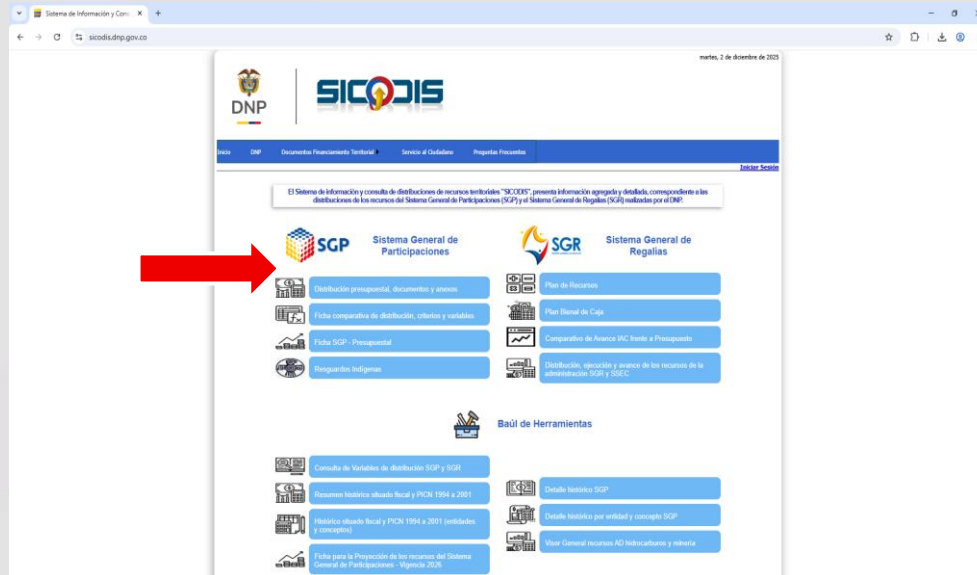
Sistema de Información y Cons ×

sicodis.dnp.gov.co

martes, 2 de diciembre de 2025

DNP

SICODIS

Inicio DNP Documentos Financiamiento Territorial Servicio al Ciudadano Preguntas Frecuentes

Iniciar Sesión

El Sistema de información y consulta de distribuciones de recursos territoriales "SICODIS", presenta información agregada y detallada, correspondiente a las distribuciones de los recursos del Sistema General de Participaciones (SGP) y el Sistema General de Regalías (SGR) realizadas por el DNP.

SGP Sistema General de Participaciones

Distribución presupuestal, documentos y anexos

Ficha comparativa de distribución, criterios y variables

Ficha SGP - Presupuestal

Resguardos Indígenas

SGR Sistema General de Regalías

Plan de Recursos

Plan Bienal de Caja

Comparativo de Avance IAC frente a Presupuesto

Distribución, ejecución y avance de los recursos de la administración SGR y SSEC

Baúl de Herramientas

Consulta de Variables de distribución SGP y SGR

Resumen histórico situado fiscal y PICN 1994 a 2001

Histórico situado fiscal y PICN 1994 a 2001 (entidades y conceptos)

Ficha para la Proyección de los recursos del Sistema General de Participaciones - Vigencia 2026

Detalle histórico SGP

Detalle histórico por entidad y concepto SGP

Visor General recursos AD hidrocarburos y minería